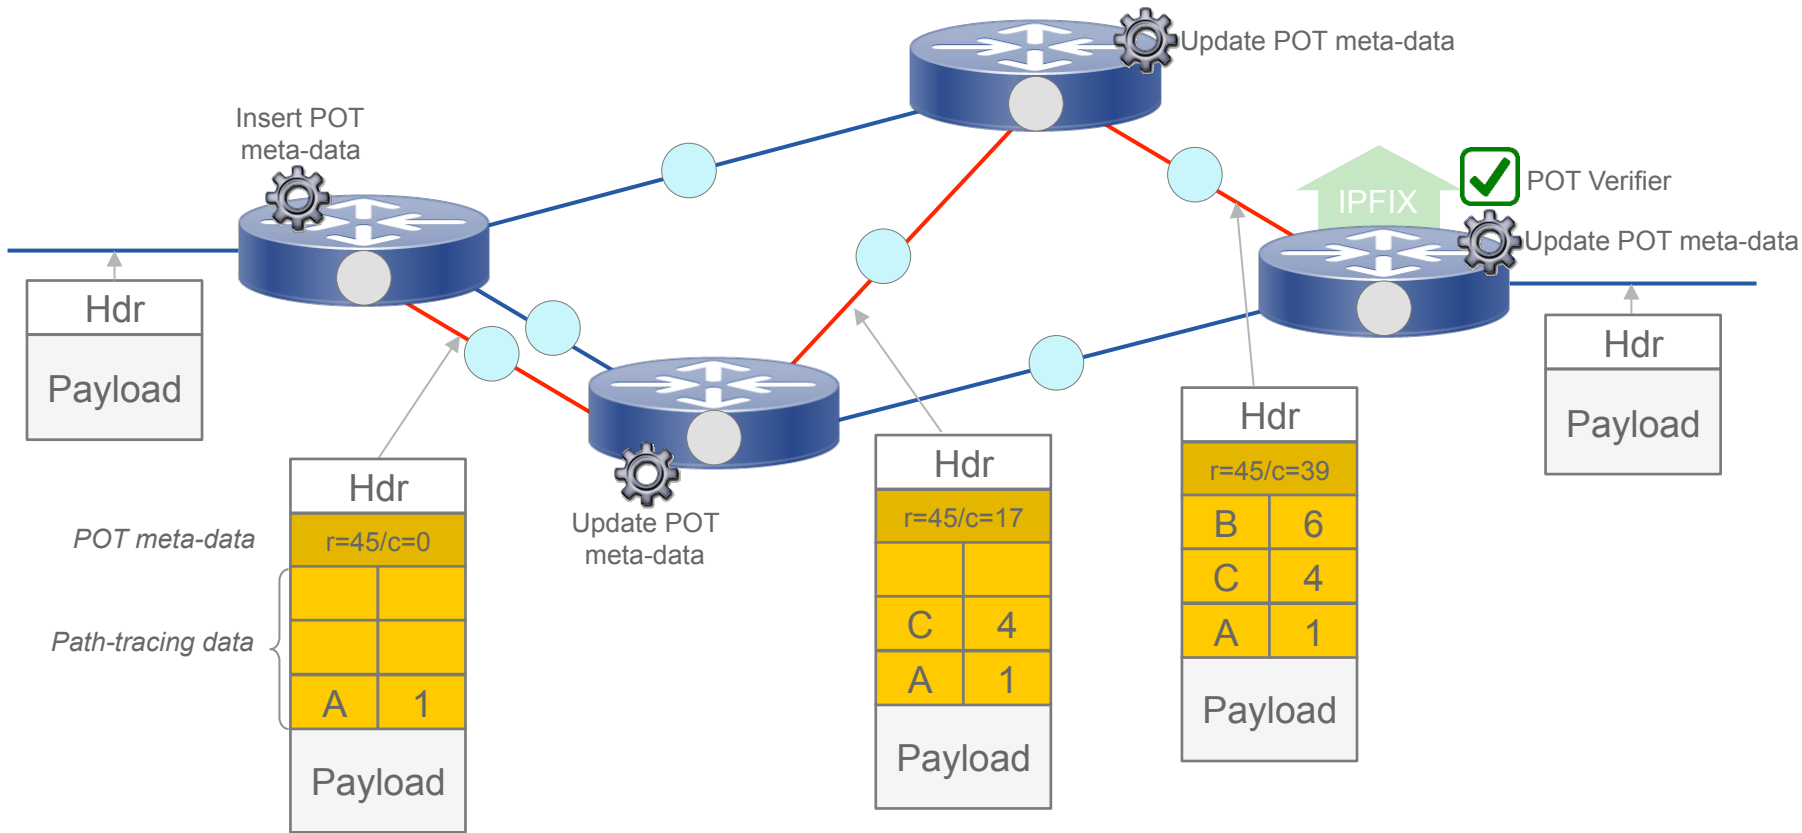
Update POT meta-data

Insert POT meta-data

IPFIX

POT Verifier

Update POT meta-data

Hdr

Payload

Hdr

Payload

Update POT meta-data

POT meta-data

Path-tracing data

| Hdr | |
|---|---|
| r=45/c=0 | |
| | |
| | |
| A | 1 |
| Payload | |

| Hdr | |
|---|---|
| r=45/c=17 | |
| | |
| C | 4 |
| A | 1 |
| Payload | |

| Hdr | |
|---|---|
| r=45/c=39 | |
| B | 6 |
| C | 4 |
| A | 1 |
| Payload | |